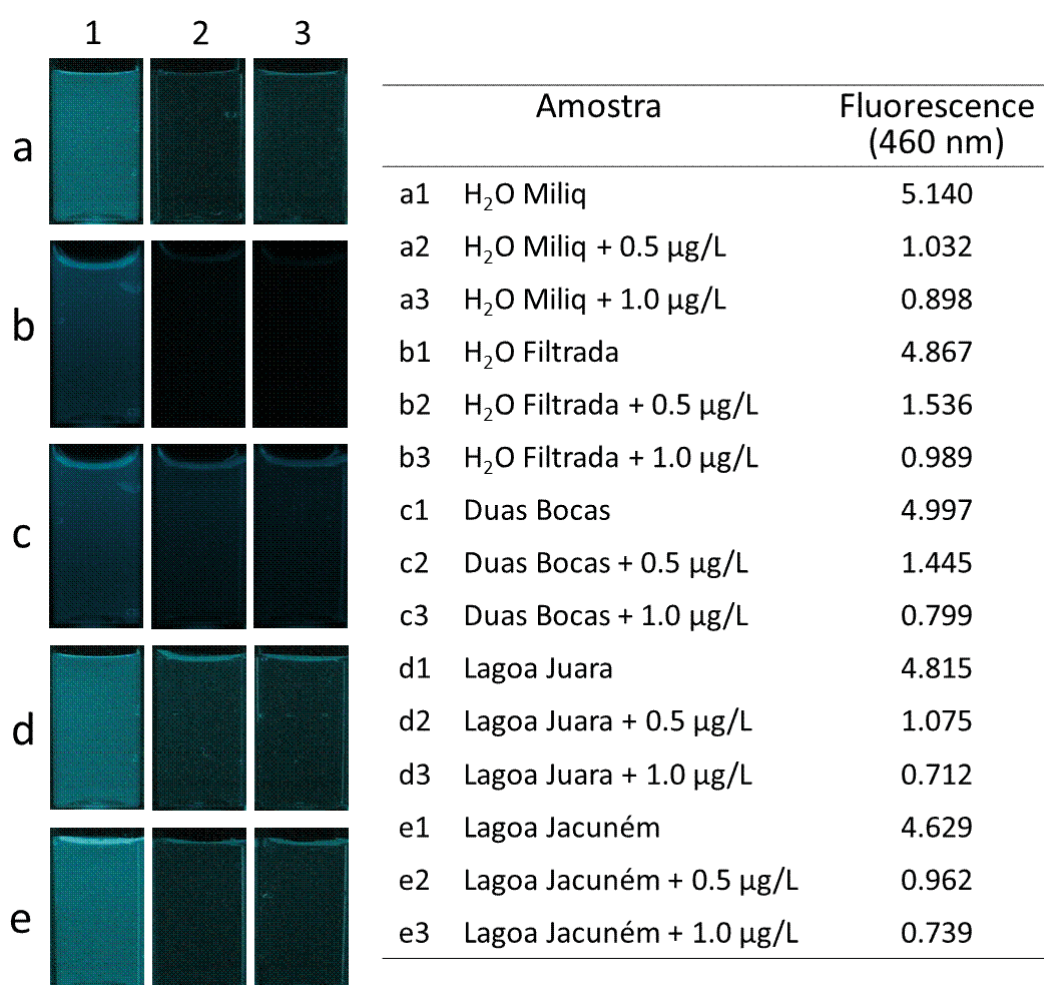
1 2 3

a

b

c

d

e

| | Amostra | Fluorescence (460 nm) |
|---|---|---|
| a1 | $H_2O$ Miliq | 5.140 |
| a2 | $H_2O$ Miliq + 0.5 μg/L | 1.032 |
| a3 | $H_2O$ Miliq + 1.0 μg/L | 0.898 |
| b1 | $H_2O$ Filtrada | 4.867 |
| b2 | $H_2O$ Filtrada + 0.5 μg/L | 1.536 |
| b3 | $H_2O$ Filtrada + 1.0 μg/L | 0.989 |
| c1 | Duas Bocas | 4.997 |
| c2 | Duas Bocas + 0.5 μg/L | 1.445 |
| c3 | Duas Bocas + 1.0 μg/L | 0.799 |
| d1 | Lagoa Juara | 4.815 |
| d2 | Lagoa Juara + 0.5 μg/L | 1.075 |
| d3 | Lagoa Juara + 1.0 μg/L | 0.712 |
| e1 | Lagoa Jacuném | 4.629 |
| e2 | Lagoa Jacuném + 0.5 μg/L | 0.962 |
| e3 | Lagoa Jacuném + 1.0 μg/L | 0.739 |